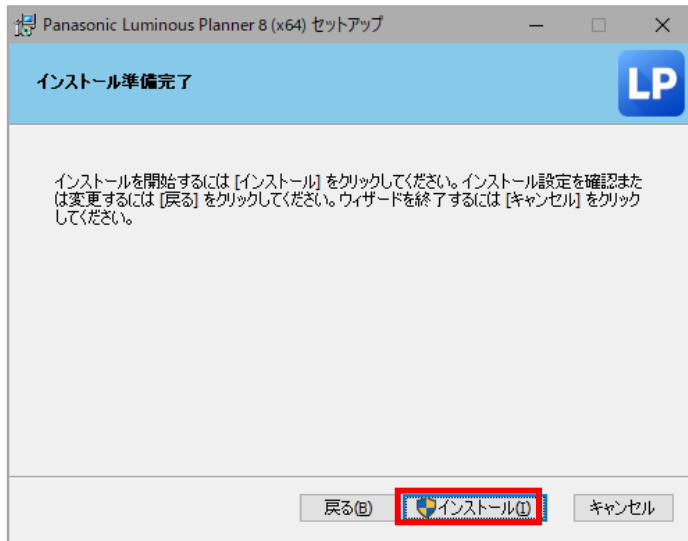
Panasonic Luminous Planner 8 (x64) セットアップ

インストール準備完了

LP

インストールを開始するには [インストール] をクリックしてください。インストール設定を確認または変更するには [戻る] をクリックしてください。ウィザードを終了するには [キャンセル] をクリックしてください。

戻る(B) インストール(I) キャンセル